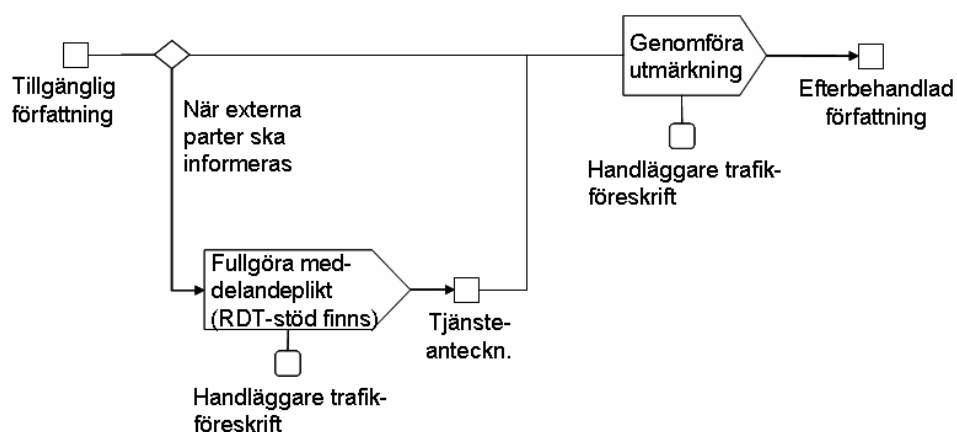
Tillgänglig författning

När externa parter ska informeras

Genomföra utmärkning

Efterbehandlad författning

Handläggare trafikföreskrift

Fullgöra meddelandeplikt (RDT-stöd finns)

Tjänsteanteckn.

Handläggare trafikföreskrift